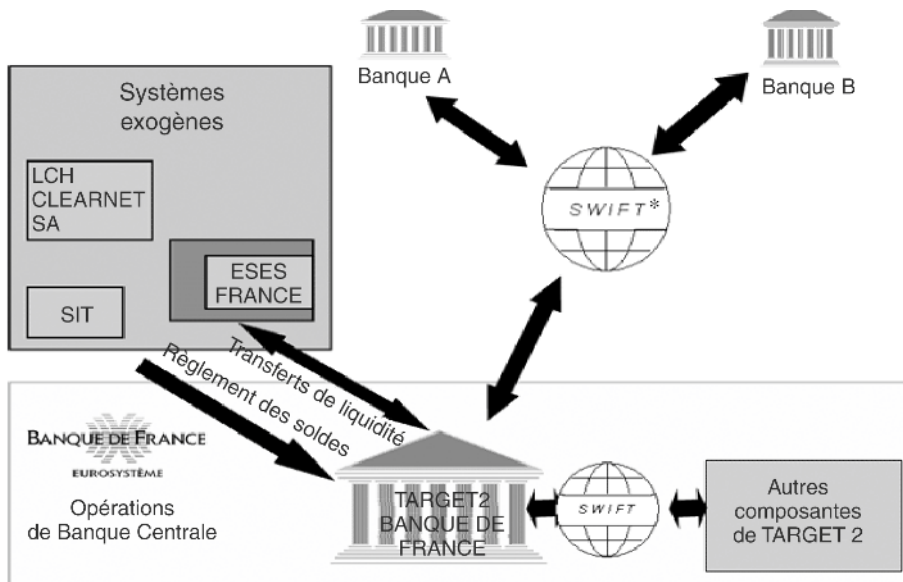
Banque A

Banque B

Systèmes exogènes

LCH CLEARNET SA

ESES FRANCE

SIT

SWIFT*

Transferts de liquidité

Règlement des soldes

BANQUE DE FRANCE

EUROSYSTÈME

Opérations de Banque Centrale

TARGET2 BANQUE DE FRANCE

SWIFT

Autres composantes de TARGET 2